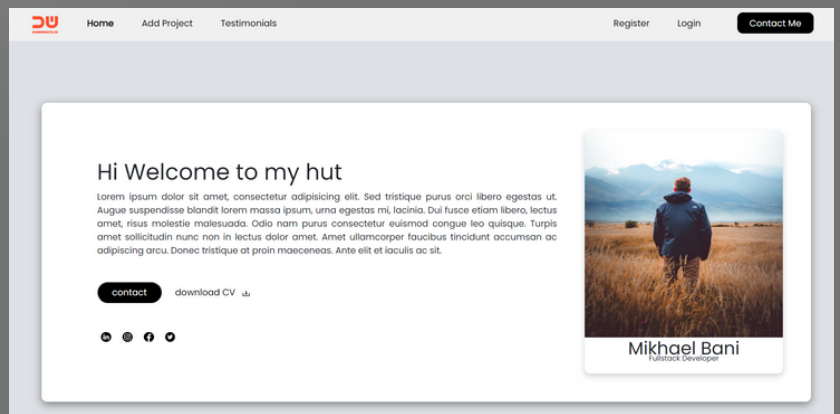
DW
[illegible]

Home Add Project Testimonials Register Login Contact Me

Hi Welcome to my hut

Lorem ipsum dolor sit amet, consectetur adipisicing elit. Sed tristique purus orci libero egestas ut. Augue suspendisse blandit lorem massa ipsum, urna egestas mi, lacinia. Dui fusce etiam libero, lectus amet, risus molestie malesuada. Odio nam purus consectetur euismod congue leo quisque. Turpis amet sollicitudin nunc non in lectus dolor amet. Amet ullamcorper faucibus tincidunt accumsan ac adipiscing arcu. Donec tristique at proin maeceneas. Ante elit et iaculis ac sit.

contact download CV

Mikhael Bani
Fullstack Developer